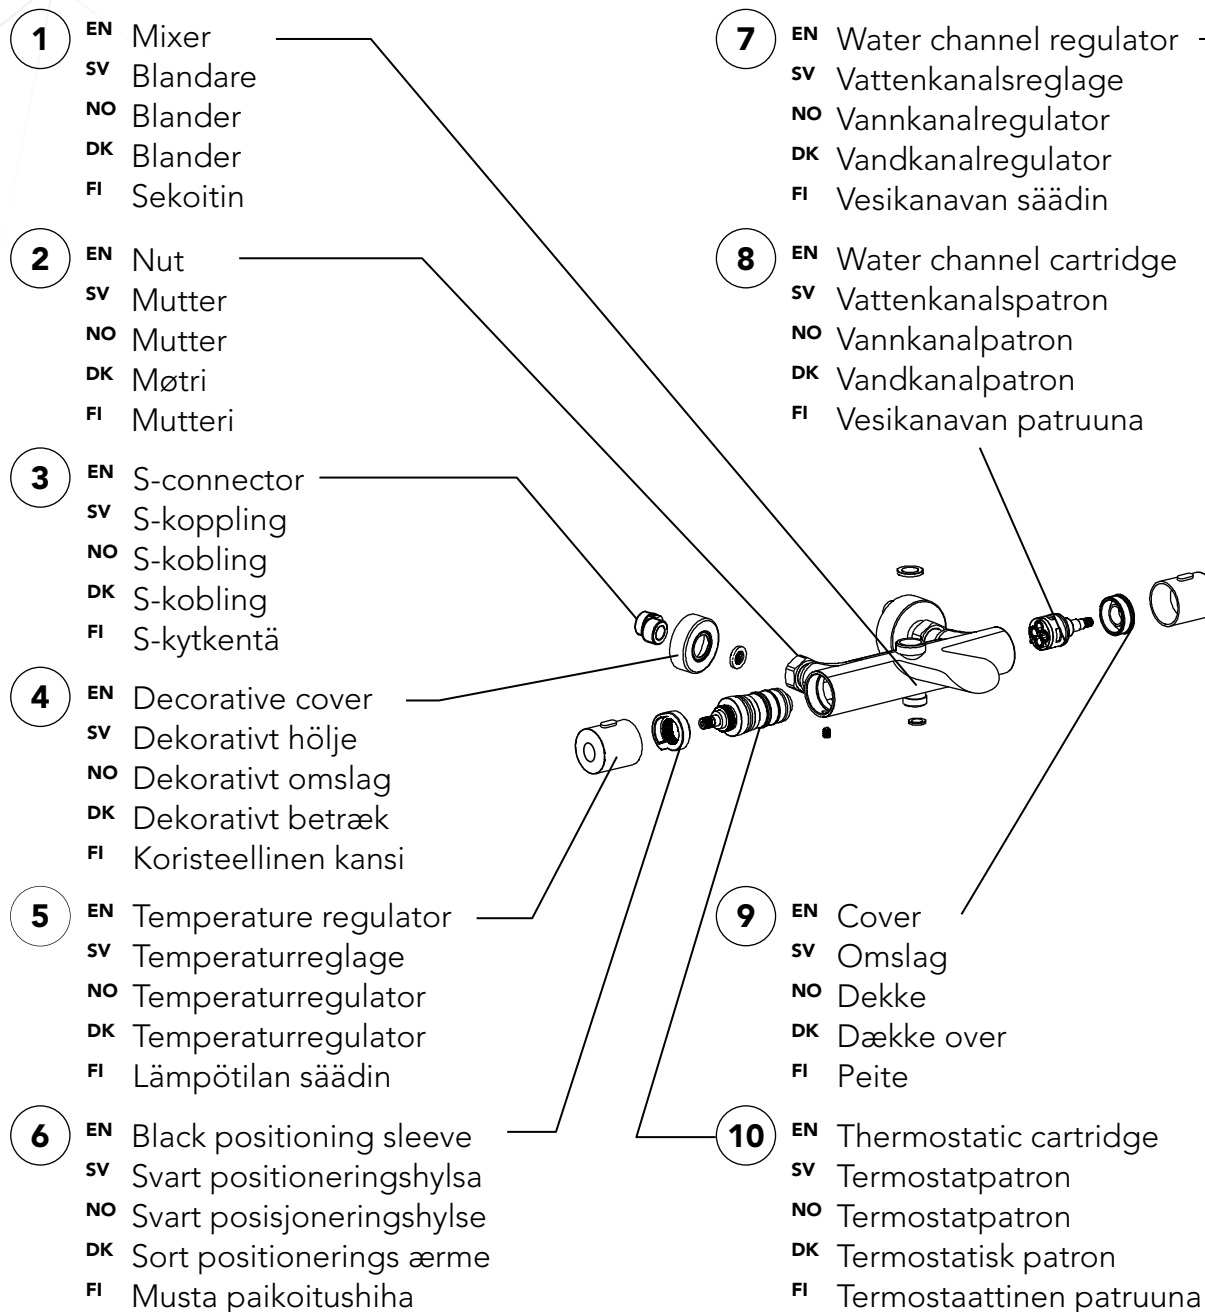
1 EN Mixer
SV Blandare
NO Blander
DK Blander
FI Sekoitin

2 EN Nut
SV Mutter
NO Mutter
DK Møtri
FI Mutteri

3 EN S-connector
SV S-koppling
NO S-kobling
DK S-kobling
FI S-kytkentä

4 EN Decorative cover
SV Dekorativt hölje
NO Dekorativt omslag
DK Dekorativt betræk
FI Koristeellinen kansi

5 EN Temperature regulator
SV Temperaturreglage
NO Temperaturregulator
DK Temperaturregulator
FI Lämpötilan säädin

6 EN Black positioning sleeve
SV Svart positioneringshylsa
NO Svart posisjoneringshylse
DK Sort positionerings ærme
FI Musta paikoitushiha

7 EN Water channel regulator
SV Vattenkanalsreglage
NO Vannkanalregulator
DK Vandkanalregulator
FI Vesikanavan säädin

8 EN Water channel cartridge
SV Vattenkanalspatron
NO Vannkanalpatron
DK Vandkanalpatron
FI Vesikanavan patruuna

9 EN Cover
SV Omslag
NO Dekke
DK Dække over
FI Peite

10 EN Thermostatic cartridge
SV Termostatpatron
NO Termostatpatron
DK Termostatisk patron
FI Termostaattinen patruuna